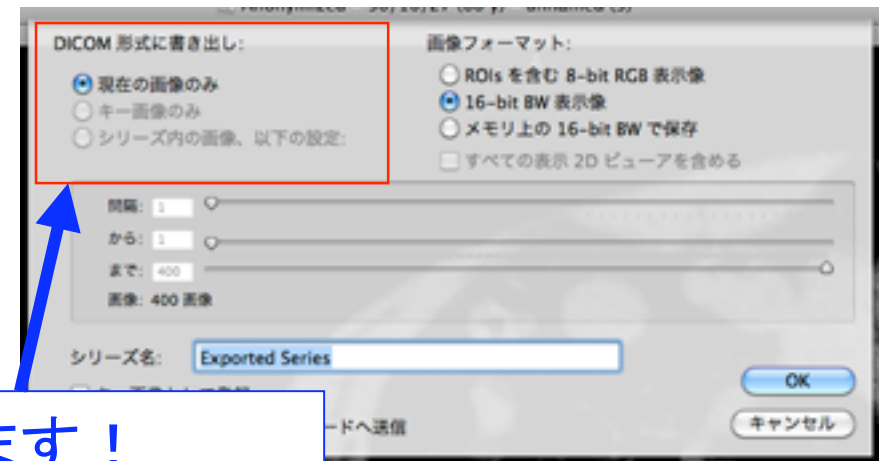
DICOM 形式に書き出し:

現在の画像のみ

キー画像のみ

シリーズ内の画像、以下の設定:

画像フォーマット:

ROIs を含む 8-bit RGB 表示像

16-bit BW 表示像

メモリ上の 16-bit BW で保存

すべての表示 2D ビューアを含める

間隔: 1

から: 1

まで: 400

画像: 400 画像

シリーズ名: Exported Series

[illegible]ードへ送信

OK

キャンセル

ます！